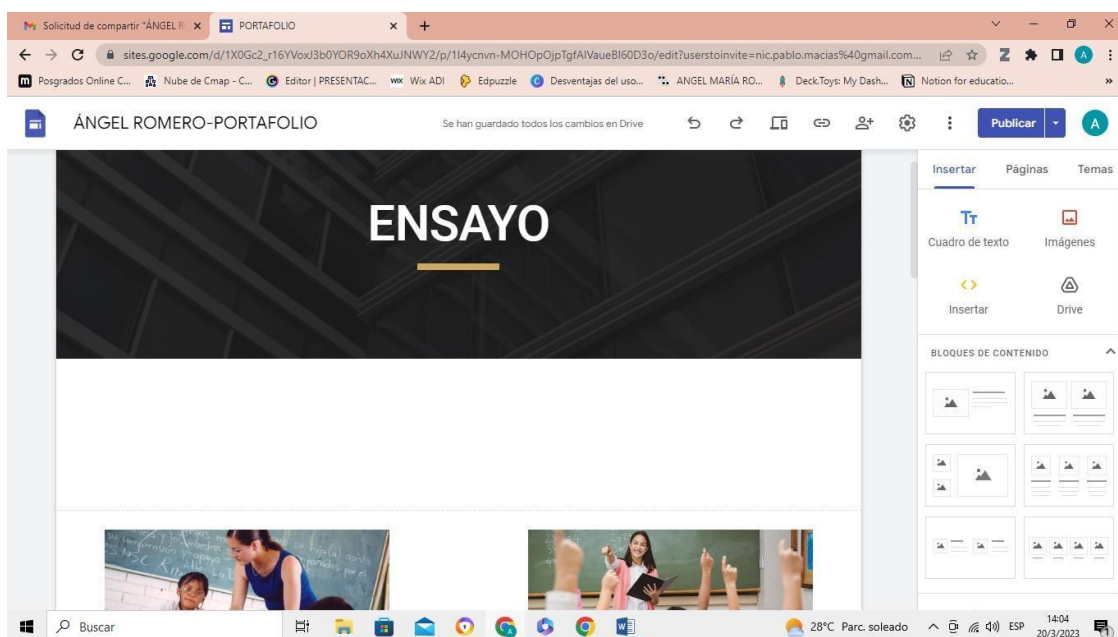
Solicitud de compartir "ÁNGEL R
PORTAFOLIO
sites.google.com/d/1X0Gc2_r16YVoxJ3b0YOR9oXh4XuJNWY2/p/1I4ycnvn-MOHOpOjpTgfAIVaueBI60D3o/edit?userstoinvite=nic.pablo.macias%40gmail.com...
Posgrados Online C... Nube de Cmap - C... Editor | PRESENTAC... Wix ADI Edpuzzle Desventajas del uso... ANGEL MARÍA RO... Deck.Toys: My Dash... Notion for educatio...

ÁNGEL ROMERO-PORTAFOLIO
Se han guardado todos los cambios en Drive
Publicar
A

ENSAYO

Insertar Páginas Temas
Cuadro de texto
Imágenes
Insertar
Drive
BLOQUES DE CONTENIDO

Buscar
28°C Parc. soleado ESP 14:04 20/3/2023